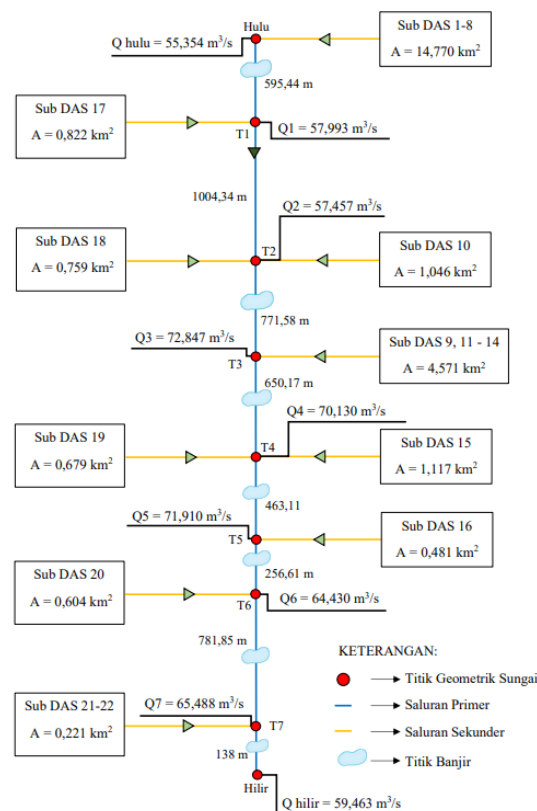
Hulu

Sub DAS 1-8
A = 14,770 km$^2$

Q hulu = 55,354 m$^3$/s

595,44 m

Sub DAS 17
A = 0,822 km$^2$

T1

Q1 = 57,993 m$^3$/s

1004,34 m

Q2 = 57,457 m$^3$/s

Sub DAS 18
A = 0,759 km$^2$

T2

Sub DAS 10
A = 1,046 km$^2$

771,58 m

Q3 = 72,847 m$^3$/s

T3

Sub DAS 9, 11 - 14
A = 4,571 km$^2$

650,17 m

Q4 = 70,130 m$^3$/s

Sub DAS 19
A = 0,679 km$^2$

T4

Sub DAS 15
A = 1,117 km$^2$

463,11

Q5 = 71,910 m$^3$/s

T5

Sub DAS 16
A = 0,481 km$^2$

256,61 m

Sub DAS 20
A = 0,604 km$^2$

T6

Q6 = 64,430 m$^3$/s

781,85 m

KETERANGAN:
Titik Geometrik Sungai
Saluran Primer
Saluran Sekunder
Titik Banjir

Sub DAS 21-22
A = 0,221 km$^2$

Q7 = 65,488 m$^3$/s

T7

138 m

Hilir

Q hilir = 59,463 m$^3$/s